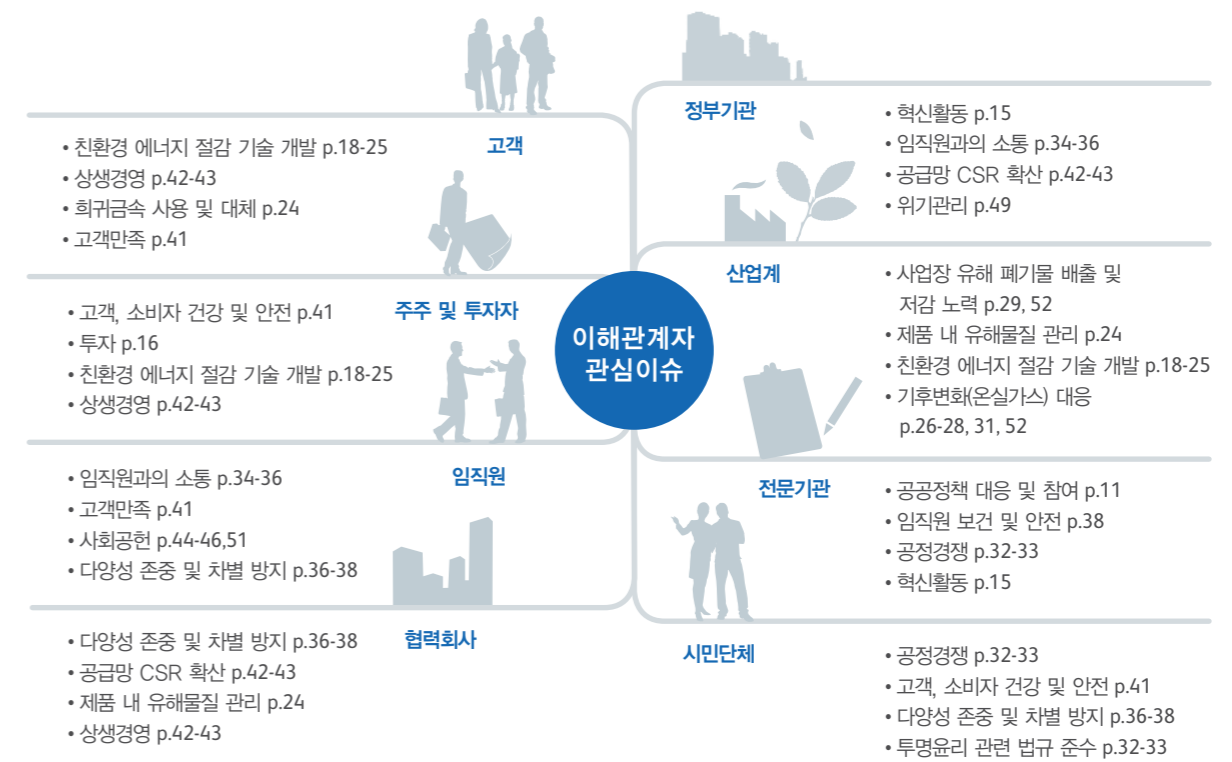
이해관계자
관심이슈

고객
• 친환경 에너지 절감 기술 개발 p.18-25
• 상생경영 p.42-43
• 희귀금속 사용 및 대체 p.24
• 고객만족 p.41

주주 및 투자자
• 고객, 소비자 건강 및 안전 p.41
• 투자 p.16
• 친환경 에너지 절감 기술 개발 p.18-25
• 상생경영 p.42-43

임직원
• 임직원과의 소통 p.34-36
• 고객만족 p.41
• 사회공헌 p.44-46,51
• 다양성 존중 및 차별 방지 p.36-38

협력회사
• 다양성 존중 및 차별 방지 p.36-38
• 공급망 CSR 확산 p.42-43
• 제품 내 유해물질 관리 p.24
• 상생경영 p.42-43

정부기관
• 혁신활동 p.15
• 임직원과의 소통 p.34-36
• 공급망 CSR 확산 p.42-43
• 위기관리 p.49

산업계
• 사업장 유해 폐기물 배출 및 저감 노력 p.29, 52
• 제품 내 유해물질 관리 p.24
• 친환경 에너지 절감 기술 개발 p.18-25
• 기후변화(온실가스) 대응 p.26-28, 31, 52

전문기관
• 공공정책 대응 및 참여 p.11
• 임직원 보건 및 안전 p.38
• 공정경쟁 p.32-33
• 혁신활동 p.15

시민단체
• 공정경쟁 p.32-33
• 고객, 소비자 건강 및 안전 p.41
• 다양성 존중 및 차별 방지 p.36-38
• 투명윤리 관련 법규 준수 p.32-33